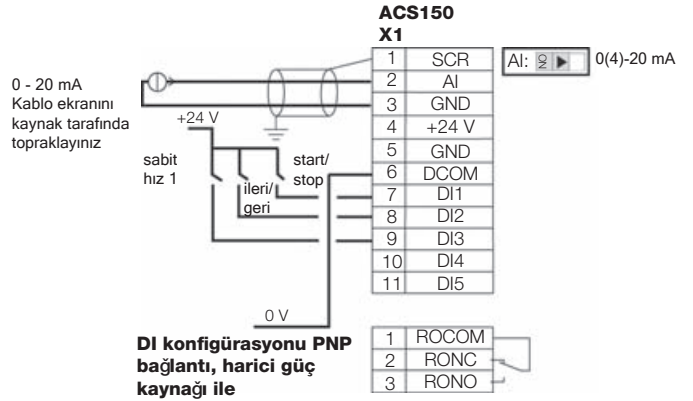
ACS150
X1

| | |
|---|---|
| 1 | SCR |
| 2 | AI |
| 3 | GND |
| 4 | +24 V |
| 5 | GND |
| 6 | DCOM |
| 7 | DI1 |
| 8 | DI2 |
| 9 | DI3 |
| 10 | DI4 |
| 11 | DI5 |

AI: ON ▶ 0(4)-20 mA

0 - 20 mA
Kablo ekranını kaynak tarafında topraklayınız

+24 V

sabit hız 1

ileri/ geri

start/ stop

0 V

DI konfigürasyonu PNP bağlantı, harici güç kaynağı ile

| | |
|---|---|
| 1 | ROCOM |
| 2 | RONC |
| 3 | RONO |